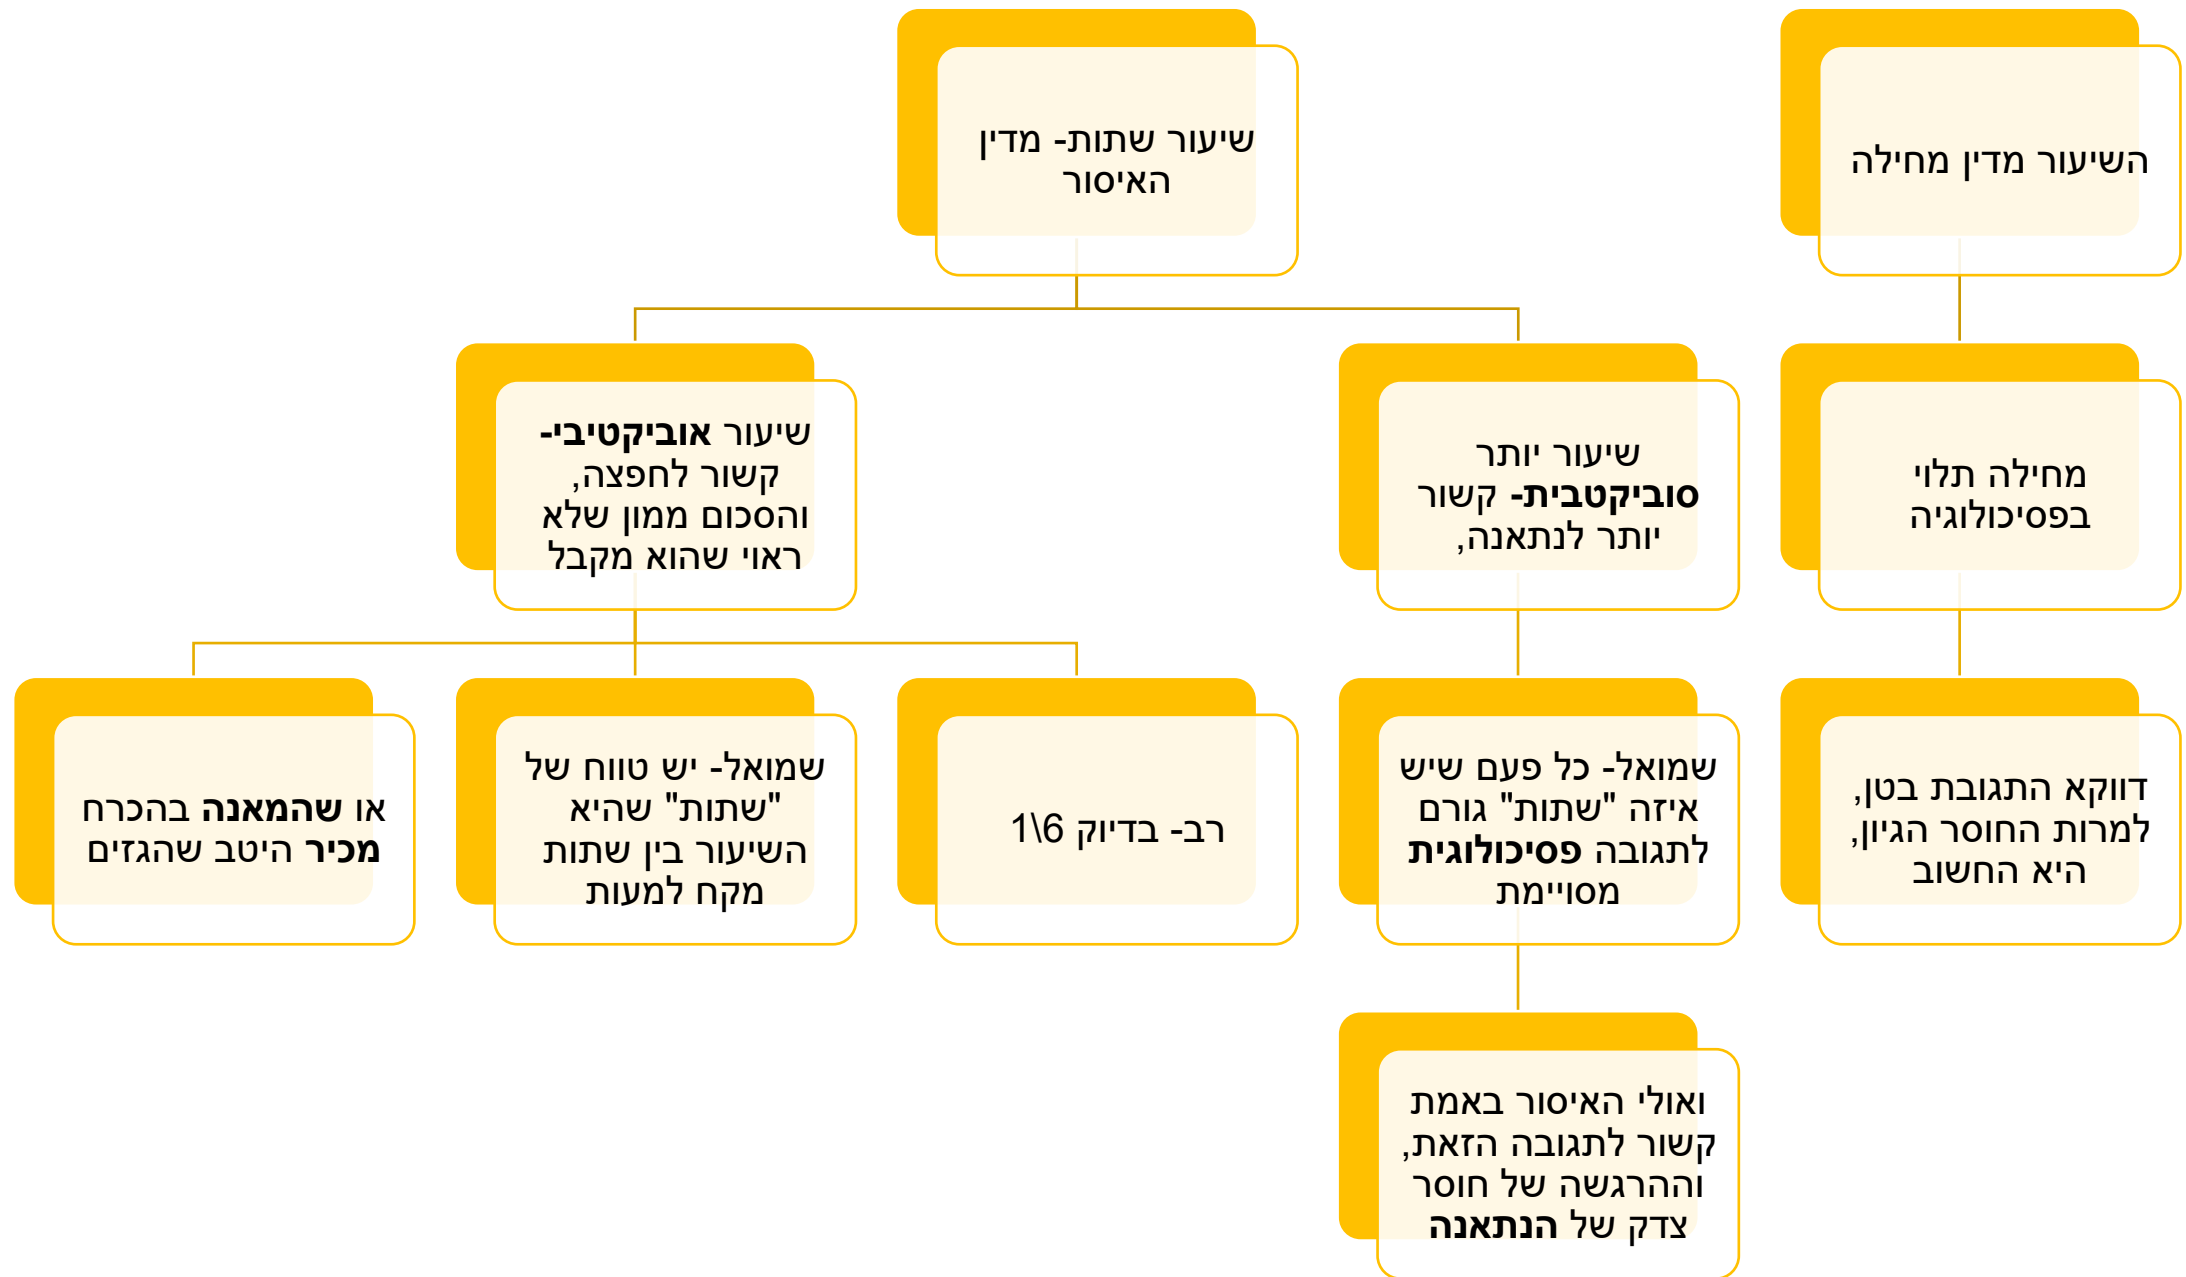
השיעור מדין מחילה

שיעור שתות- מדין האיסור

מחילה תלוי בפסיכולוגיה

שיעור יותר **סוביקטבית-** קשור יותר לנתאנה,

שיעור **אוביקטיבי-** קשור לחפצה, והסכום ממון שלא ראוי שהוא מקבל

דווקא התגובת בטן, למרות החוסר הגיון, היא החשוב

שמואל- כל פעם שיש איזה "שתות" גורם לתגובה **פסיכולוגית** מסויימת

רב- בדיוק 1\6

שמואל- יש טווח של "שתות" שהיא השיעור בין שתות מקח למעות

או **שהמאנה** בהכרח **מכיר** היטב שהגזים

ואולי האיסור באמת קשור לתגובה הזאת, וההרגשה של חוסר צדק של **הנתאנה**